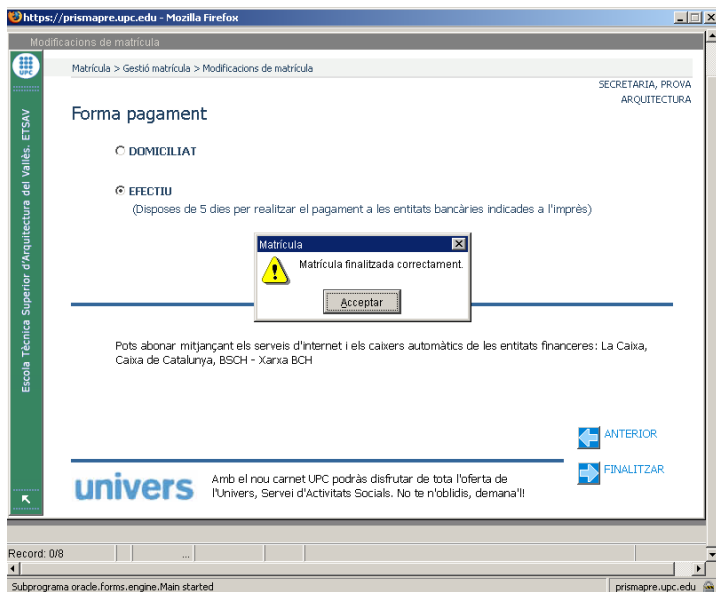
https://prismapre.upc.edu - Mozilla Firefox

Modificacions de matrícula

UPC

Escola Tècnica Superior d'Arquitectura del Vallès. ETSAV

Matrícula > Gestió matrícula > Modificacions de matrícula

SECRETARIA, PROVA ARQUITECTURA

Forma pagament

DOMICILIAT

EFECTIU
(Disposes de 5 dies per realitzar el pagament a les entitats bancàries indicades a l'imprès)

Matrícula

Matrícula finalitzada correctament.

Acceptar

Pots abonar mitjançant els serveis d'internet i els caixers automàtics de les entitats financeres: La Caixa, Caixa de Catalunya, BSCH - Xarxa BCH

ANTERIOR

FINALITZAR

univers

Amb el nou carnet UPC podràs disfrutar de tota l'oferta de l'Univers, Servei d'Activitats Socials. No te n'oblidis, demana'l!

Record: 0/8

...

Subprograma oracle.forms.engine.Main started

prismapre.upc.edu